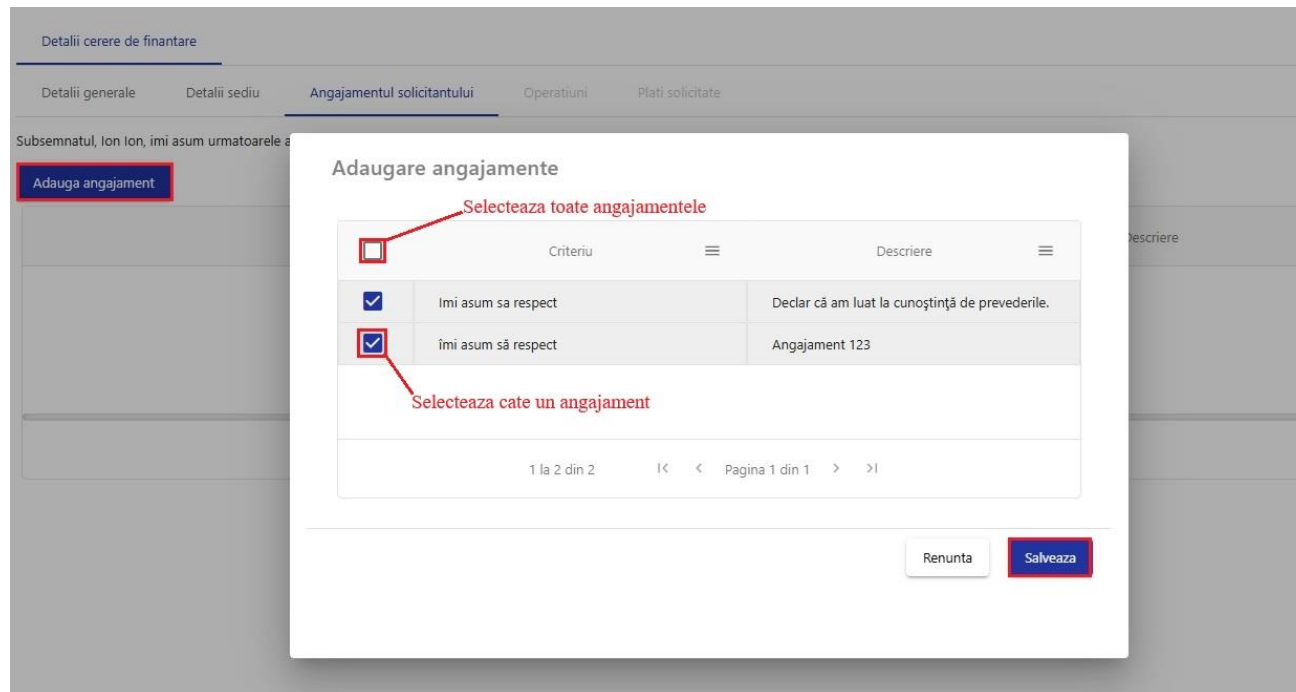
Detalii cerere de finantare

Detalii generale Detalii sediu Angajamentul solicitantului Operatiuni Plati solicitate

Subsemnatul, Ion Ion, imi asum urmatoarele a

Adauga angajament

Descriere

Adaugare angajamente

Selecteaza toate angajamentele

| | Criteriu | Descriere |
|---|---|---|
| ☑ | Imi asum sa respect | Declar că am luat la cunoştinţă de prevederile. |
| ☑ | îmi asum să respect | Angajament 123 |

Selecteaza cate un angajament

1 la 2 din 2 |< < Pagina 1 din 1 > >|

Renunta Salveaza